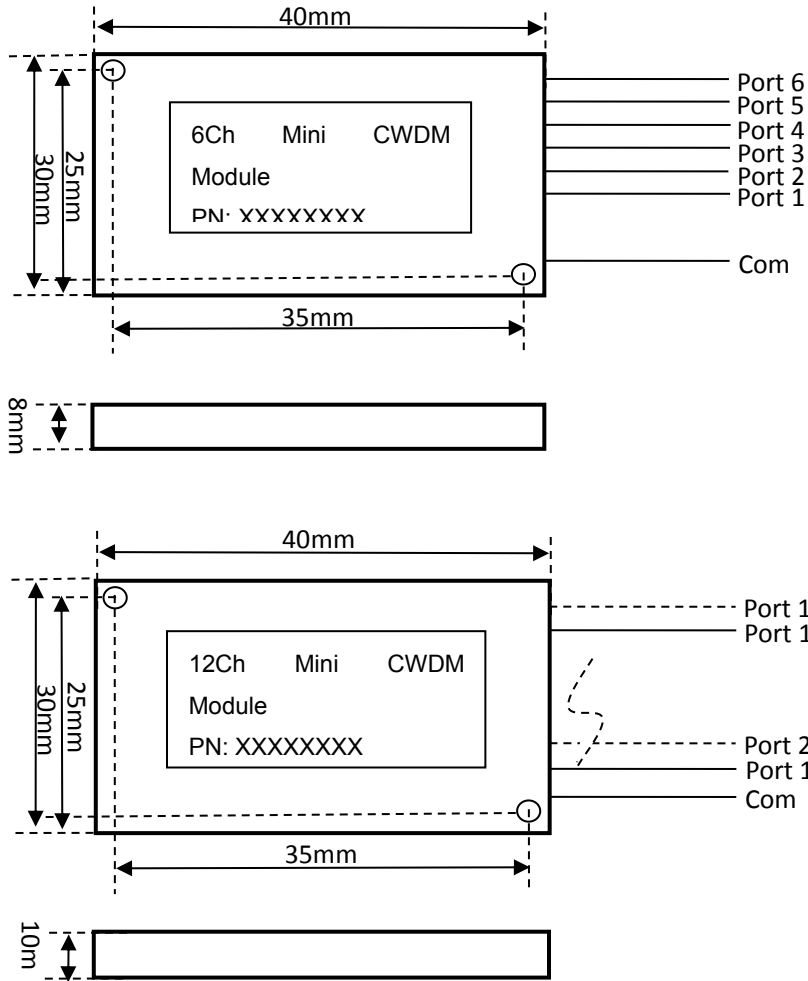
40mm

30mm

25mm

6Ch Mini CWDM Module

PN: XXXXXXXX

Port 6
Port 5
Port 4
Port 3
Port 2
Port 1

Com

35mm

8mm

40mm

30mm

25mm

12Ch Mini CWDM Module

PN: XXXXXXXX

Port 1
Port 1

Port 2
Port 1
Com

35mm

10m